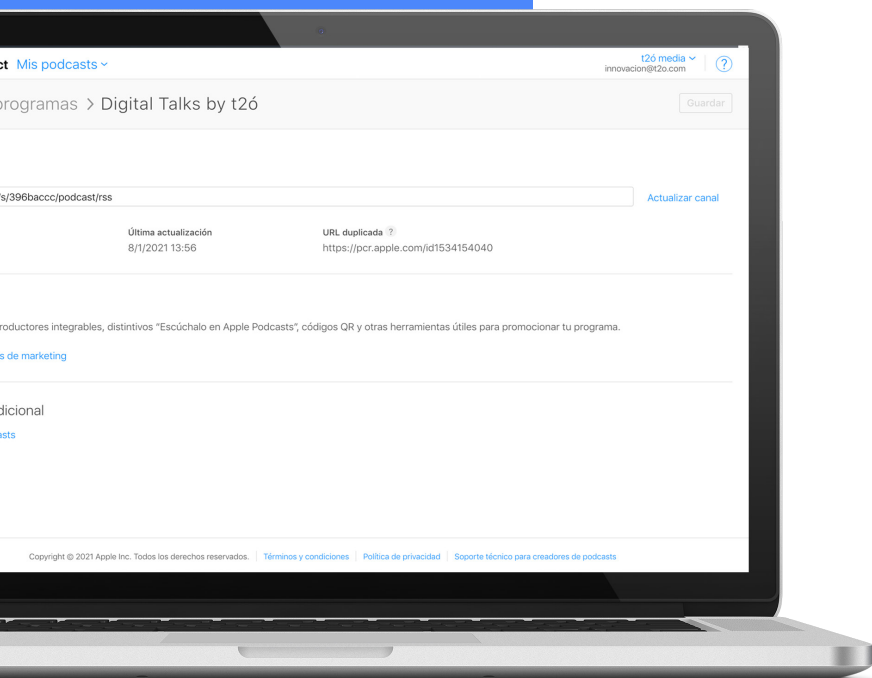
ct Mis podcasts

t2ó media
innovacion@t2o.com

?

programas > Digital Talks by t2ó

Guardar

/s/396baccc/podcast/rss

Actualizar canal

Última actualización
8/1/2021 13:56

URL duplicada ?
https://pcr.apple.com/id1534154040

roductores integrables, distintivos "Escúchalo en Apple Podcasts", códigos QR y otras herramientas útiles para promocionar tu programa.

s de marketing

dicional

asts

Copyright © 2021 Apple Inc. Todos los derechos reservados. | Términos y condiciones | Política de privacidad | Soporte técnico para creadores de podcasts